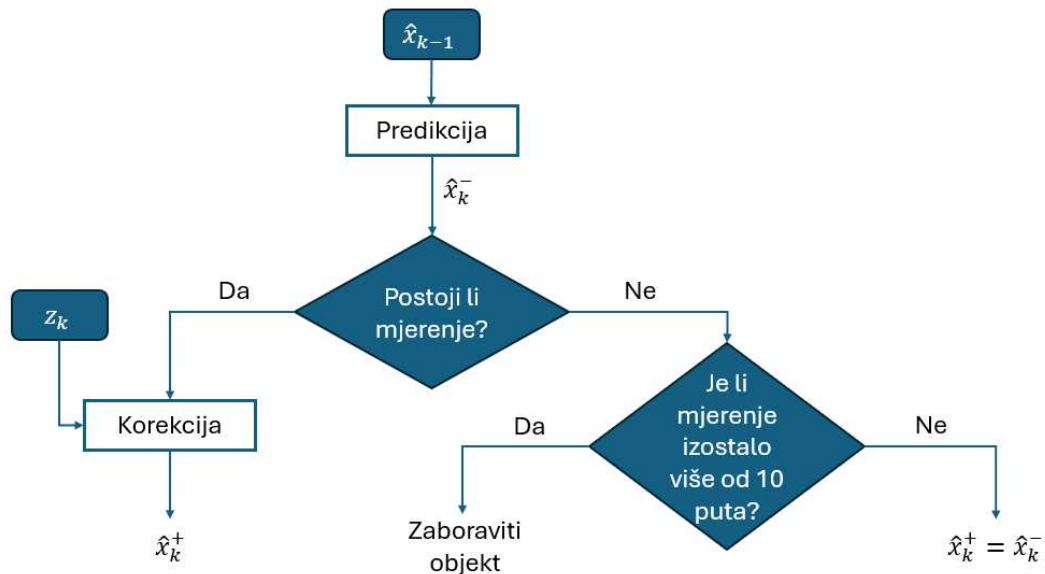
$\hat{x}_{k-1}$

Predikcija

$\hat{x}_k^-$

Da

Postoji li mjerenje?

Ne

$z_k$

Korekcija

Je li mjerenje izostalo više od 10 puta?

Da

Ne

$\hat{x}_k^+$

Zaboraviti objekt

$\hat{x}_k^+ = \hat{x}_k^-$